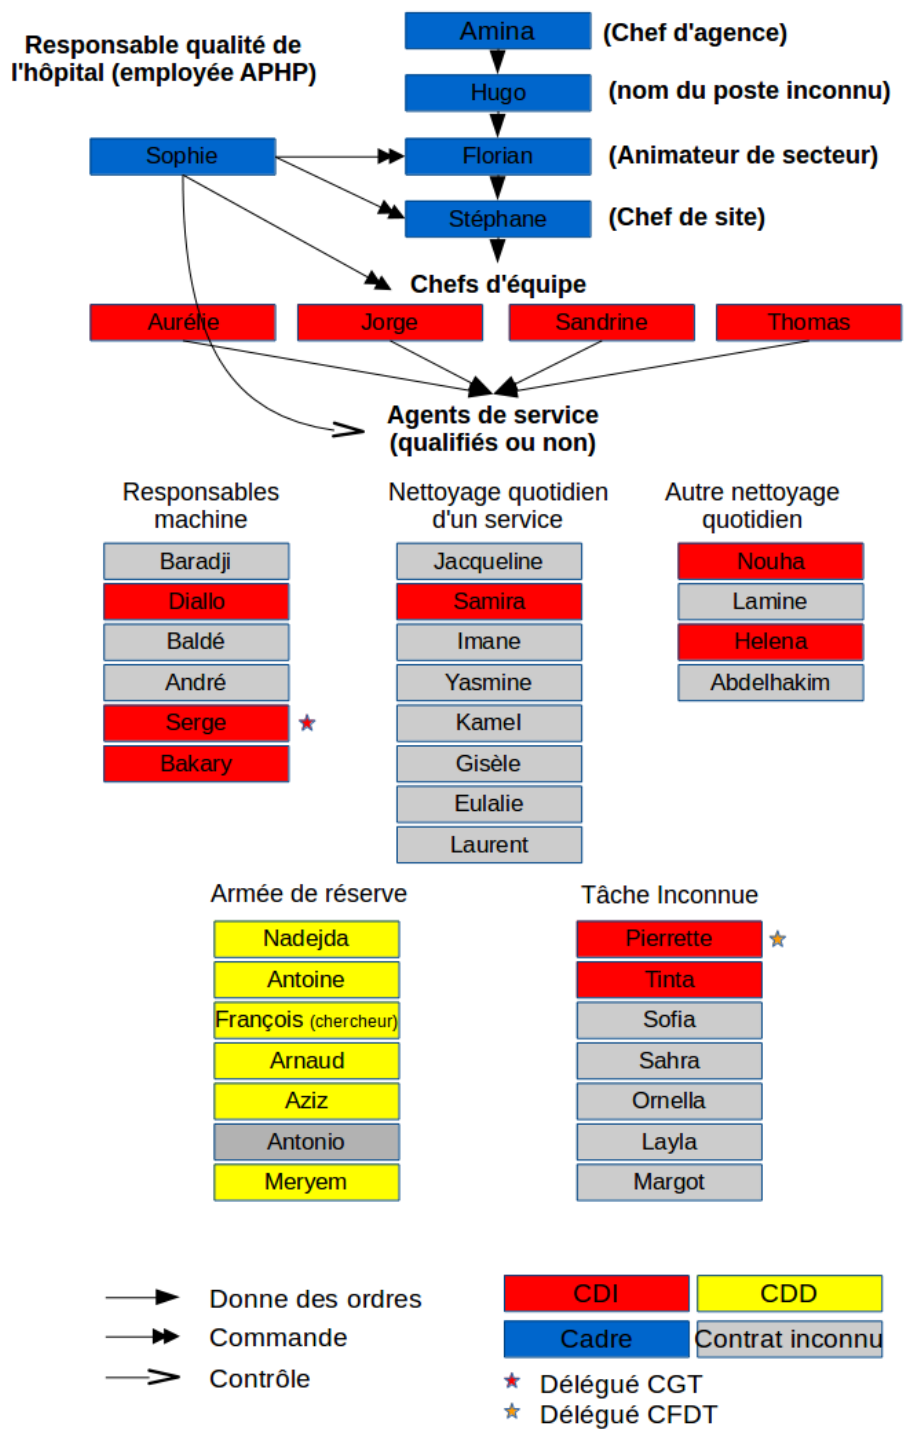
Responsable qualité de l'hôpital (employée APHP)

Amina (Chef d'agence)

Hugo (nom du poste inconnu)

Sophie

Florian (Animateur de secteur)

Stéphane (Chef de site)

Chefs d'équipe

Aurélie
Jorge
Sandrine
Thomas

Agents de service (qualifiés ou non)

Responsables machine

Baradji
Diallo
Baldé
André
Serge
Bakary

Nettoyage quotidien d'un service

Jacqueline
Samira
Imane
Yasmine
Kamel
Gisèle
Eulalie
Laurent

Autre nettoyage quotidien

Nouha
Lamine
Helena
Abdelhakim

Armée de réserve

Nadejda
Antoine
François (chercheur)
Arnaud
Aziz
Antonio
Meryem

Tâche Inconnue

Pierrette
Tinta
Sofia
Sahra
Ornella
Layla
Margot

Donne des ordres
Commande
Contrôle

| CDI | CDD |
|---|---|
| Cadre | Contrat inconnu |

Délégué CGT
Délégué CFDT